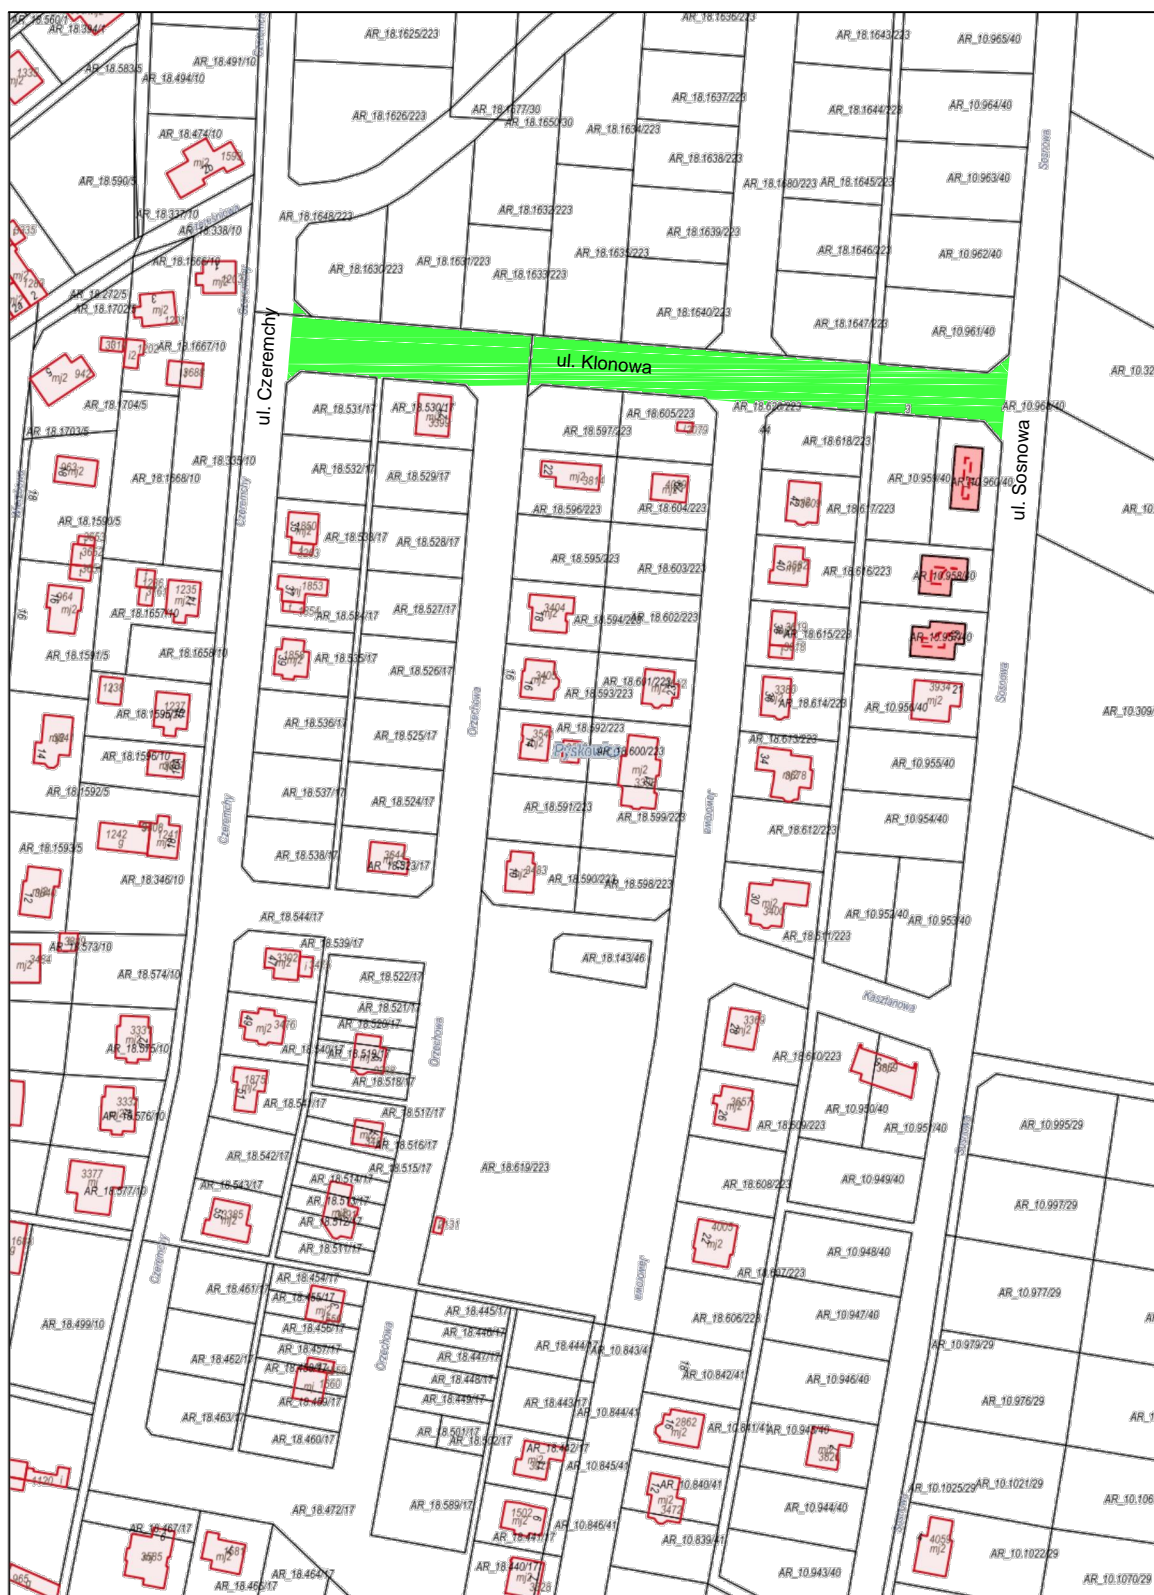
ul. Klonowa

ul. Czeremchy

ul. Sosnowa

AR_18.1625/223
AR_18.1626/223
AR_18.1677/30
AR_18.1650/30
AR_18.1634/223
AR_18.1636/223
AR_18.1637/223
AR_18.1638/223
AR_18.1643/223
AR_18.1644/223
AR_18.1645/223
AR_18.1680/223
AR_10.965/40
AR_10.964/40
AR_10.963/40
AR_10.962/40
AR_10.961/40
AR_18.1648/223
AR_18.1632/223
AR_18.1639/223
AR_18.1646/223
AR_18.1630/223
AR_18.1631/223
AR_18.1633/223
AR_18.1635/223
AR_18.1640/223
AR_18.1647/223
AR_18.491/10
AR_18.494/10
AR_18.583/5
AR_18.474/10
AR_18.590/5
AR_18.337/10
AR_18.338/10
AR_18.1666/10
AR_18.272/5
AR_18.1702/5
AR_18.1667/10
AR_18.1704/5
AR_18.1703/5
AR_18.339/10
AR_18.1668/10
AR_18.1590/5
AR_18.1657/10
AR_18.1591/5
AR_18.1658/10
AR_18.1595/10
AR_18.1596/10
AR_18.1592/5
AR_18.1593/5
AR_18.346/10
AR_18.573/10
AR_18.574/10
AR_18.575/10
AR_18.576/10
AR_18.577/10
AR_18.499/10
AR_18.531/17
AR_18.530/17
AR_18.532/17
AR_18.529/17
AR_18.533/17
AR_18.528/17
AR_18.534/17
AR_18.527/17
AR_18.535/17
AR_18.526/17
AR_18.536/17
AR_18.525/17
AR_18.537/17
AR_18.524/17
AR_18.538/17
AR_18.523/17
AR_18.544/17
AR_18.539/17
AR_18.522/17
AR_18.521/17
AR_18.520/17
AR_18.540/17
AR_18.519/17
AR_18.518/17
AR_18.541/17
AR_18.517/17
AR_18.516/17
AR_18.542/17
AR_18.515/17
AR_18.543/17
AR_18.514/17
AR_18.513/17
AR_18.512/17
AR_18.511/17
AR_18.461/17
AR_18.454/17
AR_18.455/17
AR_18.456/17
AR_18.457/17
AR_18.458/17
AR_18.462/17
AR_18.459/17
AR_18.463/17
AR_18.460/17
AR_18.472/17
AR_18.467/17
AR_18.465/17
AR_18.464/17
AR_18.597/223
AR_18.605/223
AR_18.596/223
AR_18.604/223
AR_18.595/223
AR_18.603/223
AR_18.594/223
AR_18.602/223
AR_18.601/223
AR_18.593/223
AR_18.592/223
AR_18.600/223
AR_18.591/223
AR_18.599/223
AR_18.590/223
AR_18.598/223
AR_18.143/46
AR_18.619/223
AR_18.620/223
AR_18.618/223
AR_18.617/223
AR_18.616/223
AR_18.615/223
AR_18.614/223
AR_18.613/223
AR_18.612/223
AR_18.611/223
AR_18.610/223
AR_18.609/223
AR_18.608/223
AR_18.607/223
AR_18.606/223
AR_18.445/17
AR_18.446/17
AR_18.447/17
AR_18.448/17
AR_18.449/17
AR_18.444/17
AR_18.443/17
AR_18.501/17
AR_18.502/17
AR_18.442/17
AR_18.589/17
AR_18.441/17
AR_18.440/17
AR_10.960/40
AR_10.959/40
AR_10.958/40
AR_10.957/40
AR_10.956/40
AR_10.955/40
AR_10.954/40
AR_10.952/40
AR_10.953/40
AR_10.950/40
AR_10.951/40
AR_10.949/40
AR_10.948/40
AR_10.947/40
AR_10.946/40
AR_10.945/40
AR_10.944/40
AR_10.943/40
AR_10.843/41
AR_10.842/41
AR_10.844/41
AR_10.841/41
AR_10.845/41
AR_10.840/41
AR_10.846/41
AR_10.839/41
AR_10.995/29
AR_10.997/29
AR_10.977/29
AR_10.979/29
AR_10.976/29
AR_10.1025/29
AR_10.1021/29
AR_10.1022/29
AR_10.1070/29
AR_10.309/
AR_10.32
AR_10.106
Czeremchy
Orzechowa
Jaworowa
Kasztanowa
Sosnowa
Ryskowa